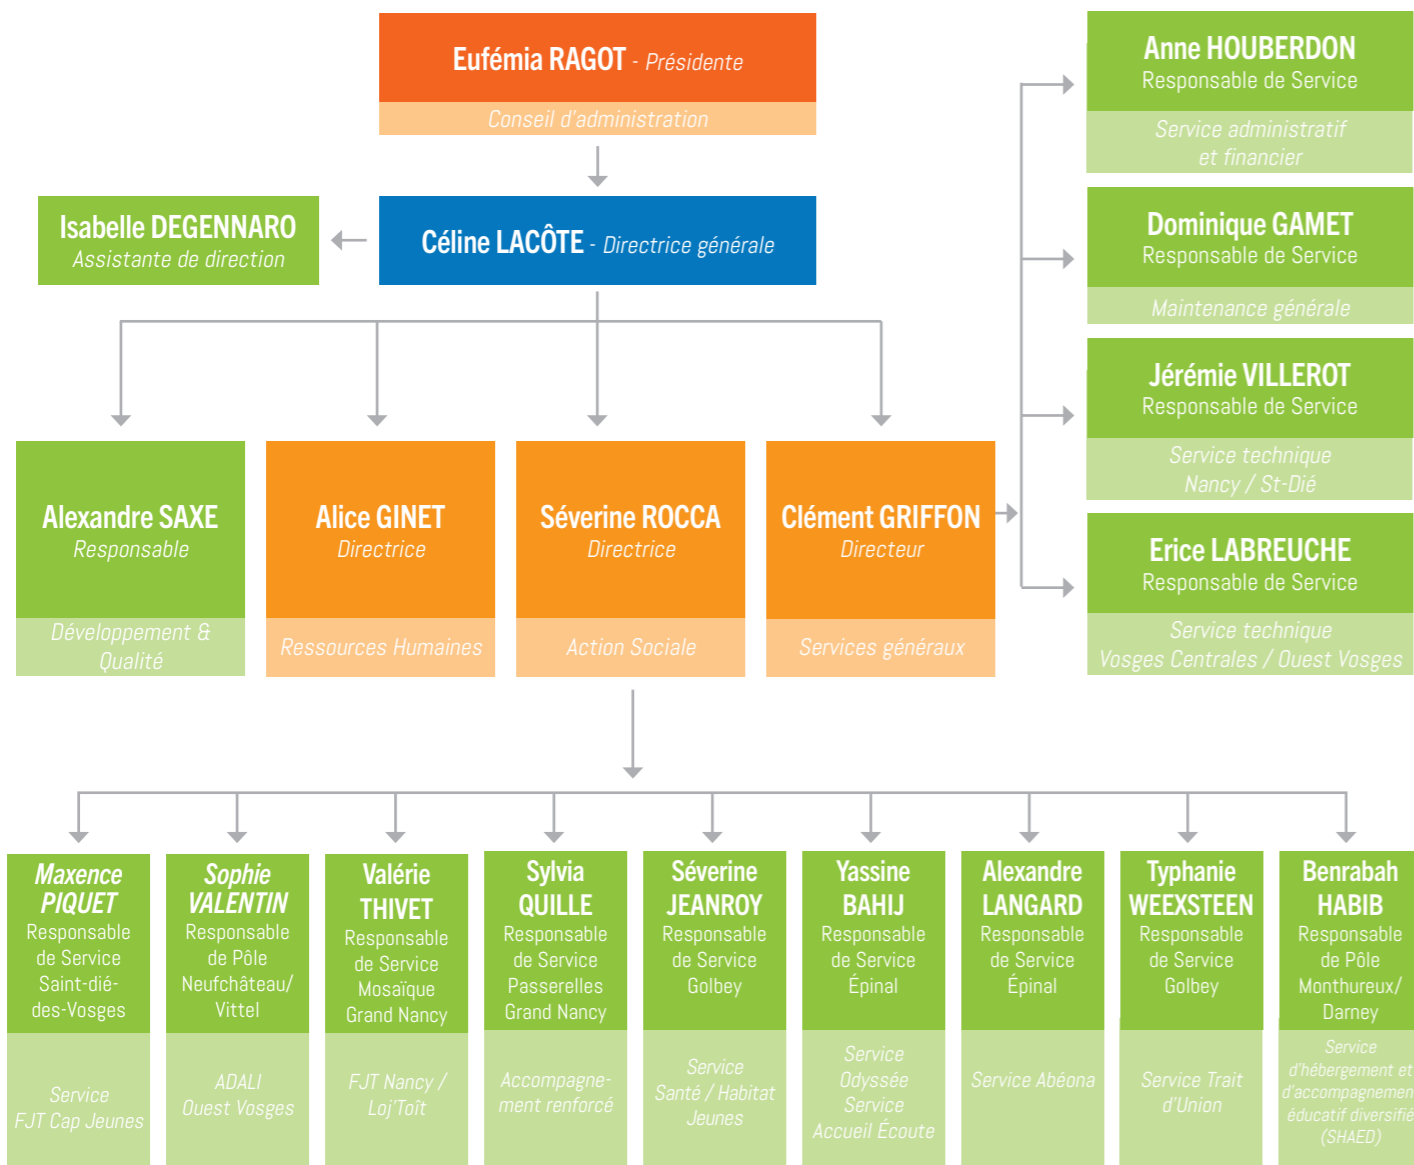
Eufémia RAGOT - Présidente
Conseil d'administration

Isabelle DEGENNARO
Assistante de direction

Céline LACÔTE - Directrice générale

Anne HOUBERDON
Responsable de Service
Service administratif et financier

Dominique GAMET
Responsable de Service
Maintenance générale

Jérémie VILLEROT
Responsable de Service
Service technique Nancy / St-Dié

Erice LABREUCHE
Responsable de Service
Service technique Vosges Centrales / Ouest Vosges

Alexandre SAXE
Responsable
Développement & Qualité

Alice GINET
Directrice
Ressources Humaines

Séverine ROCCA
Directrice
Action Sociale

Clément GRIFFON
Directeur
Services généraux

Maxence PIQUET
Responsable de Service Saint-dié-des-Vosges
Service FJT Cap Jeunes

Sophie VALENTIN
Responsable de Pôle Neufchâteau/ Vittel
ADALI Ouest Vosges

Valérie THIVET
Responsable de Service Mosaïque Grand Nancy
FJT Nancy / Loj'Toît

Sylvia QUILLE
Responsable de Service Passerelles Grand Nancy
Accompagnement renforcé

Séverine JEANROY
Responsable de Service Golbey
Service Santé / Habitat Jeunes

Yassine BAHIJ
Responsable de Service Épinal
Service Odyssée Service Accueil Écoute

Alexandre LANGARD
Responsable de Service Épinal
Service Abéona

Typhanie WEEXSTEEN
Responsable de Service Golbey
Service Trait d'Union

Benrabah HABIB
Responsable de Pôle Monthureux/ Darney
Service d'hébergement et d'accompagnemen éducatif diversifié (SHAED)